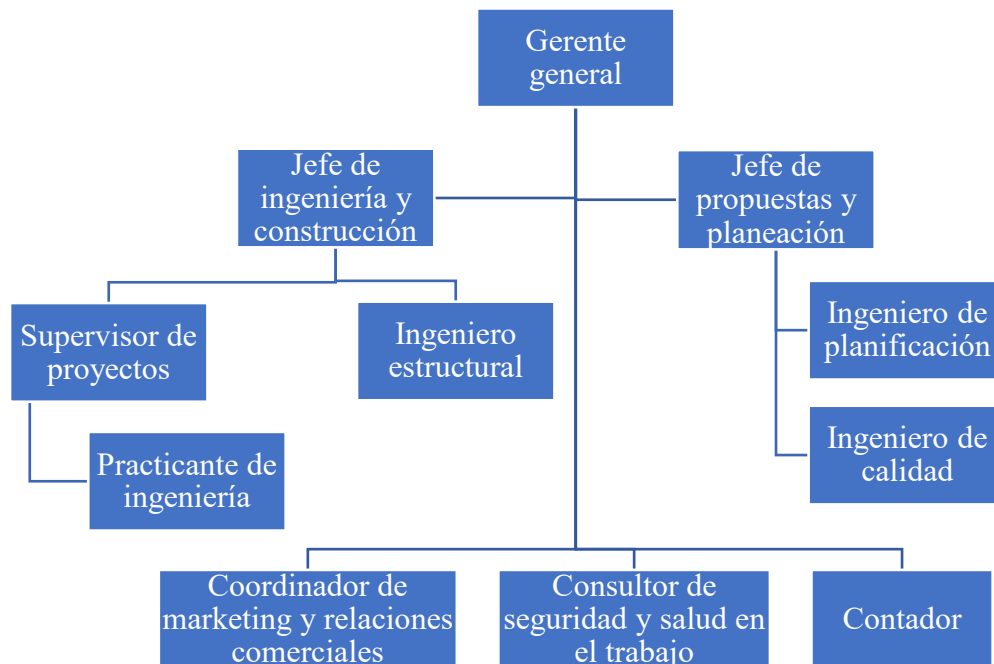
Gerente general

Jefe de ingeniería y construcción

Jefe de propuestas y planeación

Supervisor de proyectos

Ingeniero estructural

Ingeniero de planificación

Practicante de ingeniería

Ingeniero de calidad

Coordinador de marketing y relaciones comerciales

Consultor de seguridad y salud en el trabajo

Contador